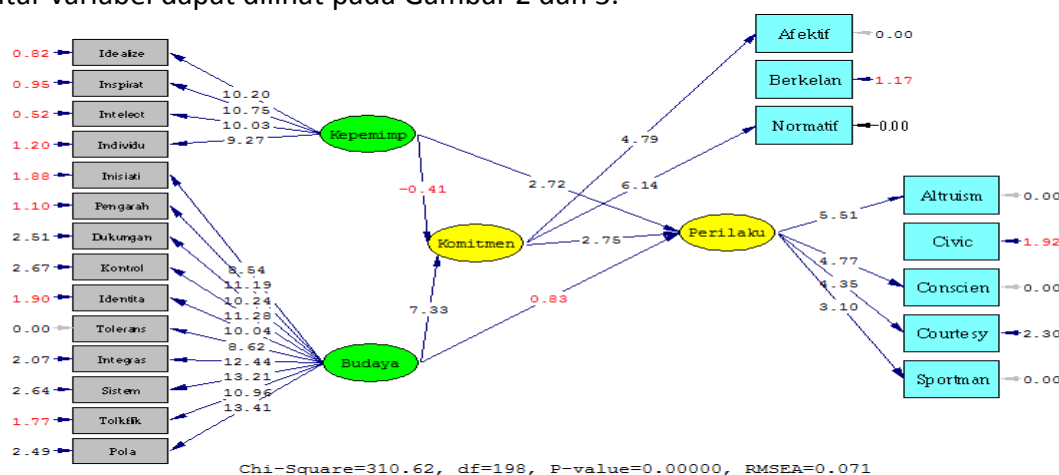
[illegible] variabel dapat dilihat pada Gambar 2 dan 3.

0.82 Idealize
0.95 Inspirat
0.52 Intelect
1.20 Individu
1.88 Inisiati
1.10 Pengarah
2.51 Dukungan
2.67 Kontrol
1.90 Identita
0.00 Tolerans
2.07 Integras
2.64 Sistem
1.77 Tolkflik
2.49 Pola

10.20
10.75
10.03
9.27

Kepemimp

8.54
11.19
10.24
11.28
10.04
8.62
12.44
13.21
10.96
13.41

Budaya

-0.41
7.33
Komitmen
2.72
0.83
2.75
4.79
6.14

Afektif 0.00
Berkelan 1.17
Normatif 0.00

Perilaku
5.51
4.77
4.35
3.10

Altruism 0.00
Civic 1.92
Conscien 0.00
Courtesy 2.30
Sportman 0.00

Chi-Square=310.62, df=198, P-value=0.00000, RMSEA=0.071